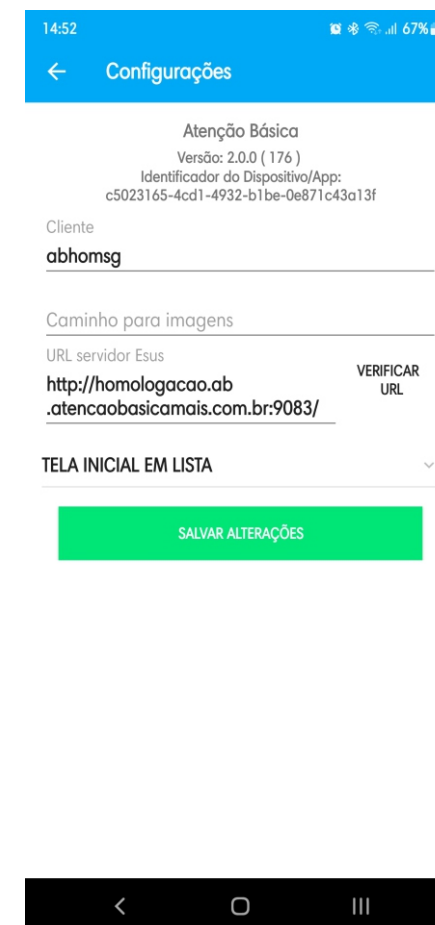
14:52
67%

Configurações

Atenção Básica
Versão: 2.0.0 ( 176 )
Identificador do Dispositivo/App:
c5023165-4cd1-4932-b1be-0e871c43a13f

Cliente
abhomsg

Caminho para imagens

URL servidor Esus
http://homologacao.ab.atencaobasicamais.com.br:9083/

VERIFICAR URL

TELA INICIAL EM LISTA

SALVAR ALTERAÇÕES